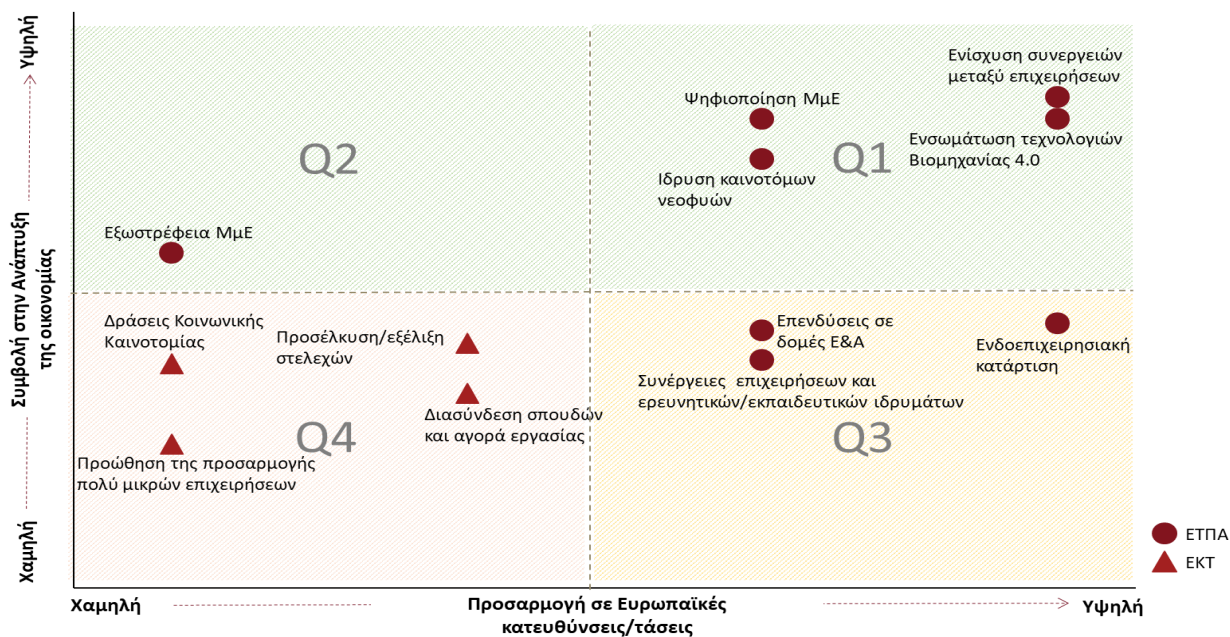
Υψηλή

Συμβολή στην Ανάπτυξη της οικονομίας

Χαμηλή

Q2

Q1

Q4

Q3

Εξωστρέφεια ΜμΕ

Ψηφιοποίηση ΜμΕ

Ίδρυση καινοτόμων νεοφυών

Ενίσχυση συνεργειών μεταξύ επιχειρήσεων

Ενσωμάτωση τεχνολογιών Βιομηχανίας 4.0

Δράσεις Κοινωνικής Καινοτομίας

Προσέλκυση/εξέλιξη στελεχών

Διασύνδεση σπουδών και αγορά εργασίας

Προώθηση της προσαρμογής πολύ μικρών επιχειρήσεων

Επενδύσεις σε δομές Ε&Α

Συνέργειες επιχειρήσεων και ερευνητικών/εκπαιδευτικών ιδρυμάτων

Ενδοεπιχειρησιακή κατάρτιση

ΕΤΠΑ

ΕΚΤ

Χαμηλή

Προσαρμογή σε Ευρωπαϊκές κατευθύνσεις/τάσεις

Υψηλή